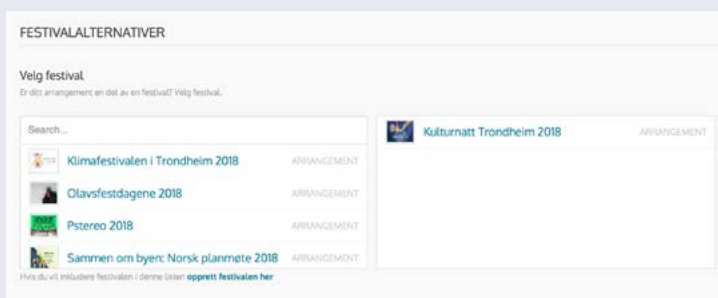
FESTIVALALTERNATIVER

Velg festival

Er ditt arrangement en del av en festival? Velg festival.

Search...

Klimafestivalen i Trondheim 2018 ARRANGEMENT

Olavsfestdagene 2018 ARRANGEMENT

Pstereo 2018 ARRANGEMENT

Sammen om byen: Norsk planmøte 2018 ARRANGEMENT

Hvis du vil inkludere festivalen i denne listen opprett festivalen her

Kulturnatt Trondheim 2018 ARRANGEMENT